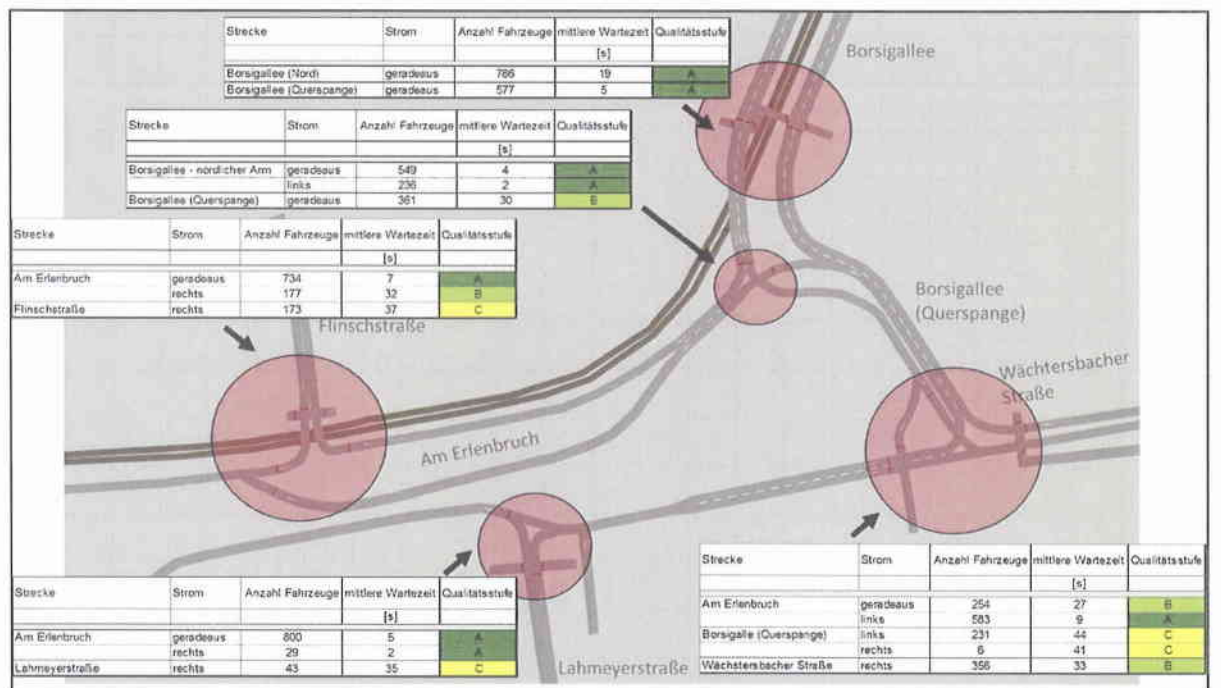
| Strecke | Strom | Anzahl Fahrzeuge | mittlere Wartezeit | Qualitätsstufe |
|---|---|---|---|---|
| | | | [s] | |
| Borsigallee (Nord) | geradeaus | 786 | 19 | A |
| Borsigallee (Querspange) | geradeaus | 577 | 5 | A |

Borsigallee

| Strecke | Strom | Anzahl Fahrzeuge | mittlere Wartezeit | Qualitätsstufe |
|---|---|---|---|---|
| | | | [s] | |
| Borsigallee - nördlicher Arm | geradeaus | 549 | 4 | A |
| | links | 236 | 2 | A |
| Borsigallee (Querspange) | geradeaus | 361 | 30 | B |

| Strecke | Strom | Anzahl Fahrzeuge | mittlere Wartezeit | Qualitätsstufe |
|---|---|---|---|---|
| | | | [s] | |
| Am Erlenbruch | geradeaus | 734 | 7 | A |
| | rechts | 177 | 32 | B |
| Flinschstraße | rechts | 173 | 37 | C |

Flinschstraße

Borsigallee (Querspange)

Wächtersbacher Straße

Am Erlenbruch

| Strecke | Strom | Anzahl Fahrzeuge | mittlere Wartezeit | Qualitätsstufe |
|---|---|---|---|---|
| | | | [s] | |
| Am Erlenbruch | geradeaus | 254 | 27 | B |
| | links | 583 | 9 | A |
| Borsigalle (Querspange) | links | 231 | 44 | C |
| | rechts | 6 | 41 | C |
| Wächtersbacher Straße | rechts | 356 | 33 | B |

| Strecke | Strom | Anzahl Fahrzeuge | mittlere Wartezeit | Qualitätsstufe |
|---|---|---|---|---|
| | | | [s] | |
| Am Erlenbruch | geradeaus | 800 | 5 | A |
| | rechts | 29 | 2 | A |
| Lahmeyerstraße | rechts | 43 | 35 | C |

Lahmeyerstraße